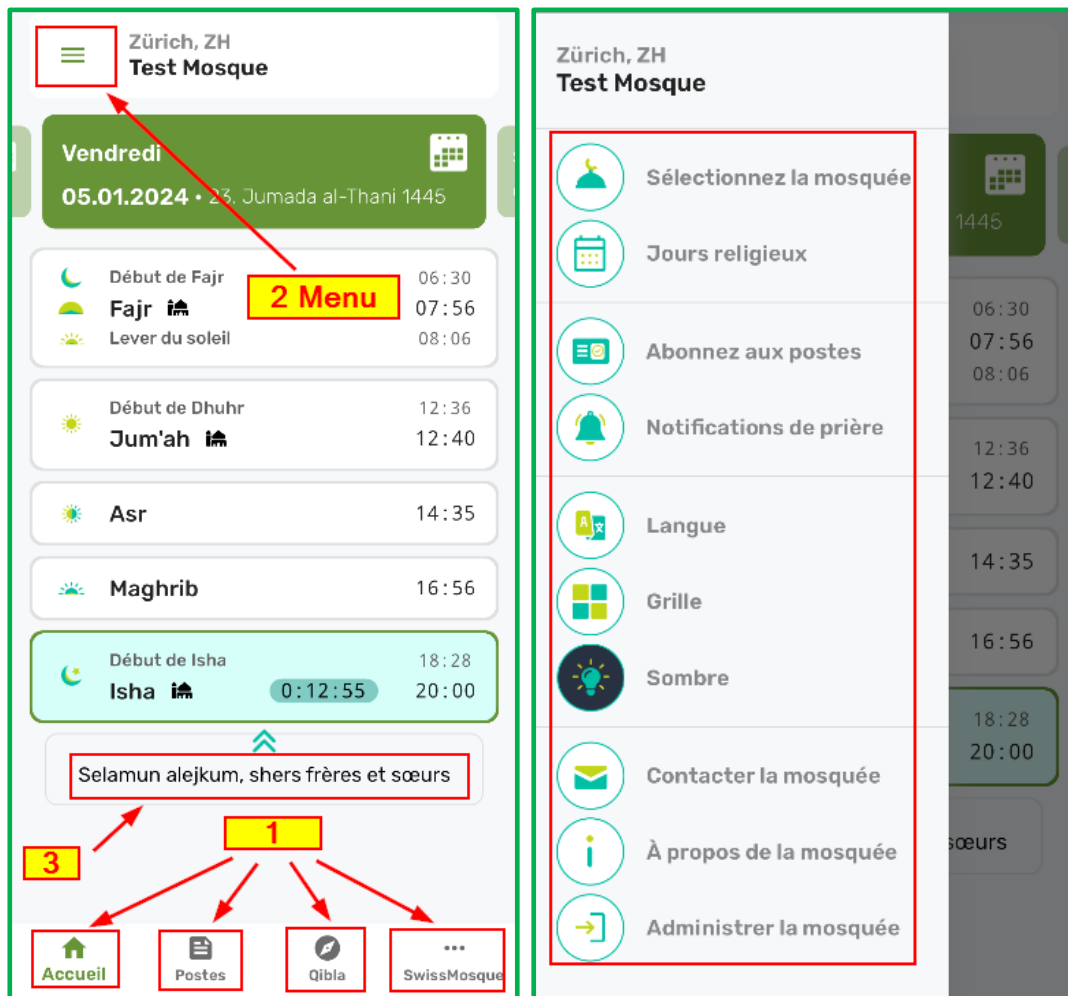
Zürich, ZH
Test Mosque

Vendredi
05.01.2024 • 23. Jumada al-Thani 1445

2 Menu

Début de Fajr 06:30
Fajr 07:56
Lever du soleil 08:06

Début de Dhuhr 12:36
Jum'ah 12:40

Asr 14:35

Maghrib 16:56

Début de Isha 18:28
Isha 0:12:55 20:00

Selamun alejkum, shers frères et sœurs

3

1

Accueil
Postes
Qibla
SwissMosque

Zürich, ZH
Test Mosque

Sélectionnez la mosquée
Jours religieux
Abonnez aux postes
Notifications de prière
Langue
Grille
Sombre
Contacter la mosquée
À propos de la mosquée
Administrer la mosquée

1445
06:30
07:56
08:06
12:36
12:40
14:35
16:56
18:28
20:00
sœurs